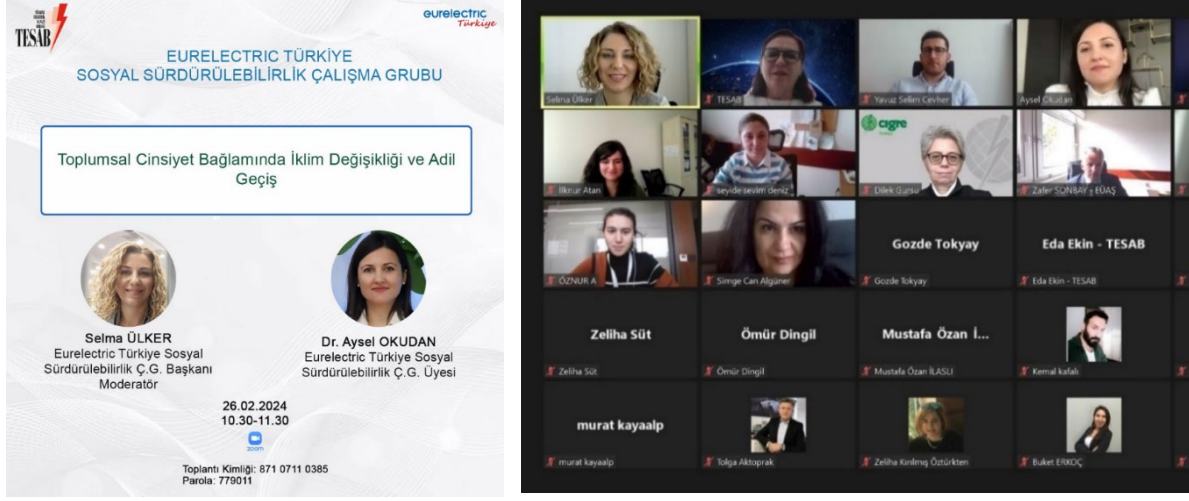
TESAB

eurelectric Türkiye

EURELECTRIC TÜRKIYE
SOSYAL SÜRDÜRÜLEBİLİRLİK ÇALIŞMA GRUBU

Toplumsal Cinsiyet Bağlamında İklim Değişikliği ve Adil Geçiş

Selma ÜLKER
Eurelectric Türkiye Sosyal Sürdürülebilirlik Ç.G. Başkanı
Moderatör

Dr. Aysel OKUDAN
Eurelectric Türkiye Sosyal Sürdürülebilirlik Ç.G. Üyesi

26.02.2024
10.30-11.30

zoom

Toplantı Kimliği: 871 0711 0385
Parola: 779011

Selma Ülker
TESAB
Yavuz Selim Cevher
Aysel Okudan
İlknur Atan
seyide sevim deniz
cigre
Dilek Gürsu
Zafer SONBAY - EÜAŞ
ÖZNUR A
Simge Can Algüner
Gozde Tokyay
Gozde Tokyay
Eda Ekin - TESAB
Eda Ekin - TESAB
Zeliha Süt
Zeliha Süt
Ömür Dingil
Ömür Dingil
Mustafa Özan İ...
Mustafa Özan İLASLI
Kemal kafalı
murat kayaalp
murat kayaalp
Tolga Aktoprak
Zeliha Kırılmış Öztürkteri
Buket ERKOÇ